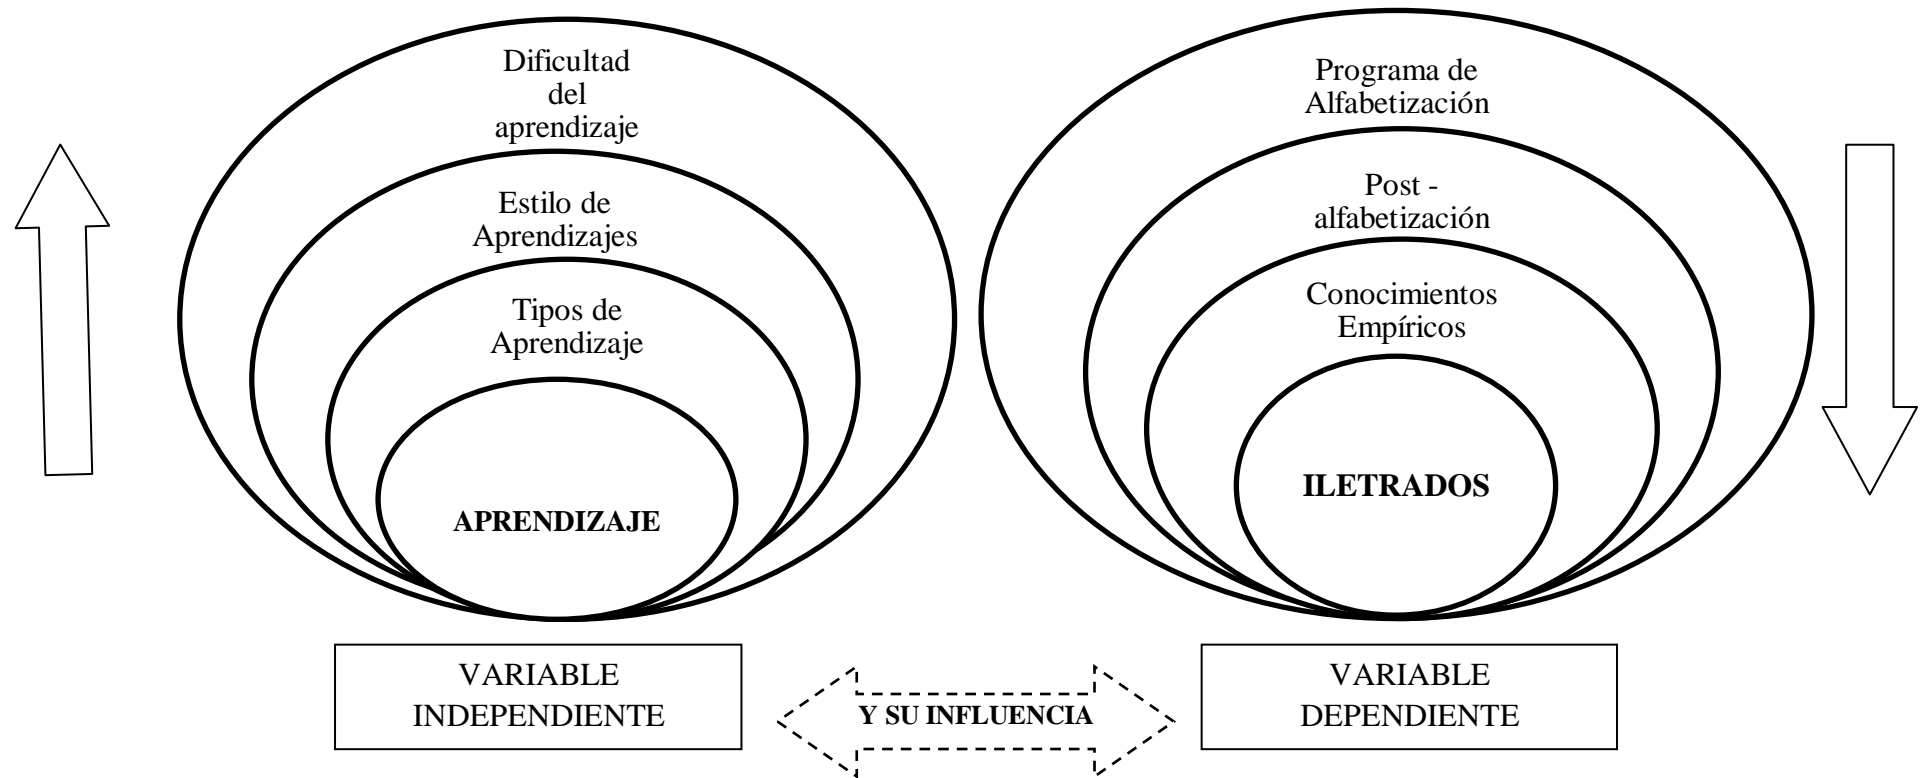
Dificultad del aprendizaje

Estilo de Aprendizajes

Tipos de Aprendizaje

APRENDIZAJE

Programa de Alfabetización

Post - alfabetización

Conocimientos Empíricos

ILETRADOS

VARIABLE INDEPENDIENTE

Y SU INFLUENCIA

VARIABLE DEPENDIENTE